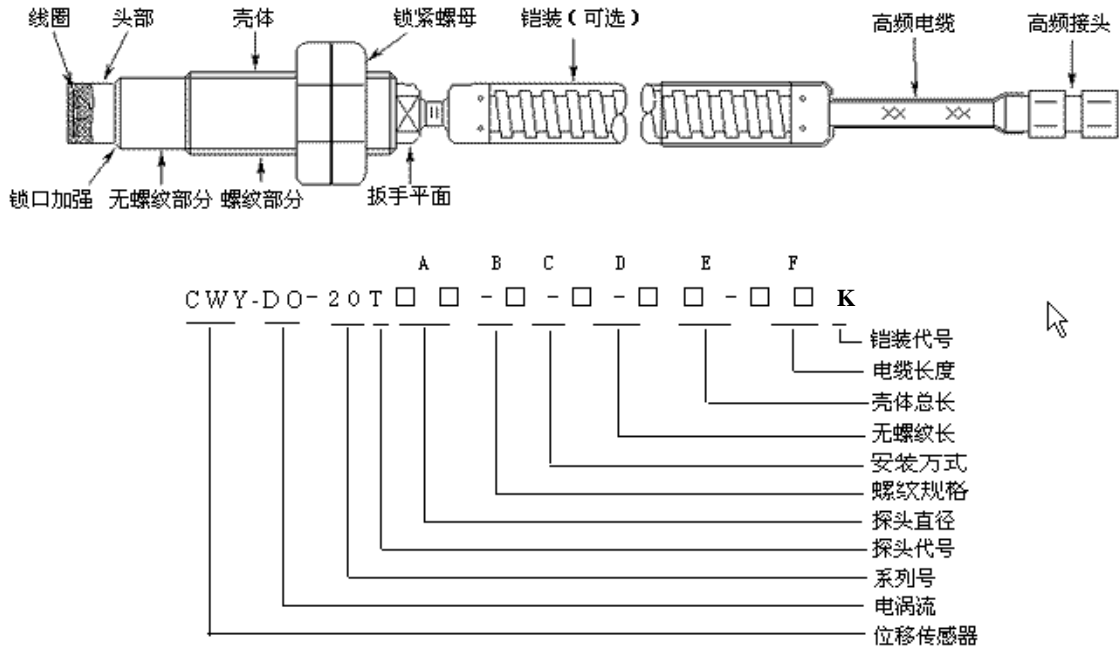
线圈 头部 壳体 锁紧螺母 铠装（可选） 高频电缆 高频接头

锁口加强 无螺纹部分 螺纹部分 扳手平面

A B C D E F

CWY-DO-20T□ □ -□ -□ -□ □ -□ □ K

铠装代号
电缆长度
壳体总长
无螺纹长
安装万式
螺纹规格
探头直径
探头代号
系列号
电涡流
位移传感器